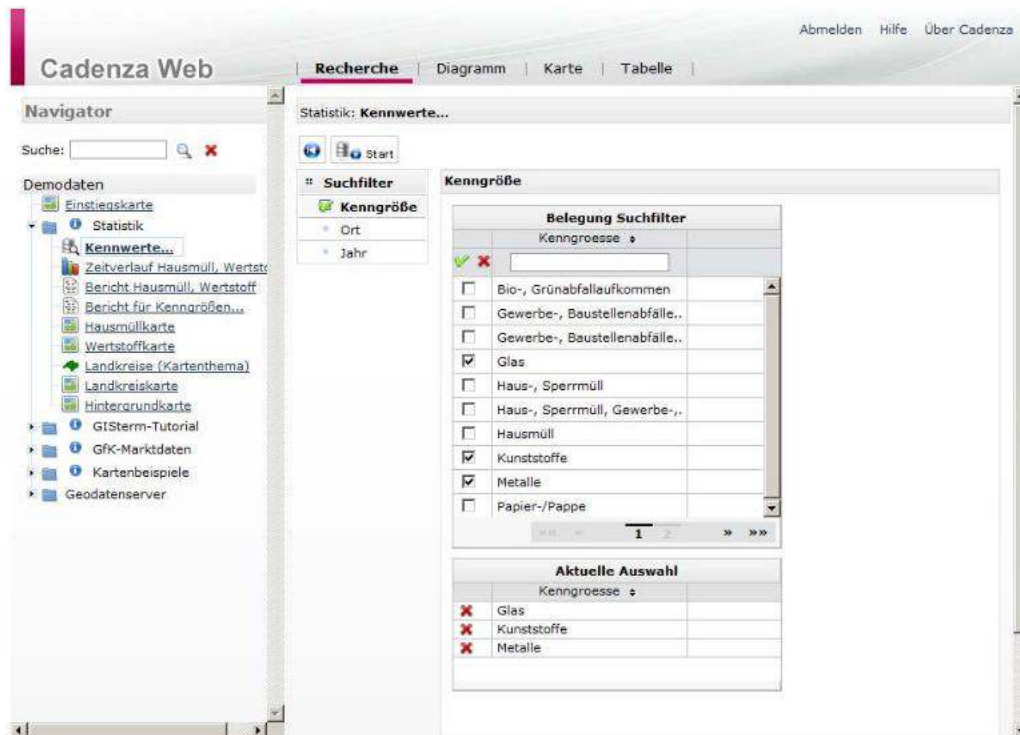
Abmelden Hilfe Über Cadenza

Cadenza Web

Recherche | Diagramm | Karte | Tabelle

Navigator

Suche:

Demodaten
Einstiegskarte
Statistik
Kennwerte...
Zeitverlauf Hausmüll, Wertsto
Bericht Hausmüll, Wertstoff
Bericht für Kenngrößen...
Hausmüllkarte
Wertstoffkarte
Landkreise (Kartenthema)
Landkreiskarte
Hintergrundkarte
GISterm-Tutorial
GfK-Marktdaten
Kartenbeispiele
Geodatenserver

Statistik: Kennwerte...

Start

Suchfilter
Kenngröße
Ort
Jahr

Kenngröße

Belegung Suchfilter

| | Kenngroesse | |
|---|---|---|
| ☐ | Bio-, Grünabfallaufkommen | |
| ☐ | Gewerbe-, Baustellenabfälle.. | |
| ☐ | Gewerbe-, Baustellenabfälle.. | |
| ☑ | Glas | |
| ☐ | Haus-, Sperrmüll | |
| ☐ | Haus-, Sperrmüll, Gewerbe-,. | |
| ☐ | Hausmüll | |
| ☑ | Kunststoffe | |
| ☑ | Metalle | |
| ☐ | Papier-/Pappe | |

1 2 » »»

Aktuelle Auswahl

| | Kenngroesse | |
|---|---|---|
| ✖ | Glas | |
| ✖ | Kunststoffe | |
| ✖ | Metalle | |